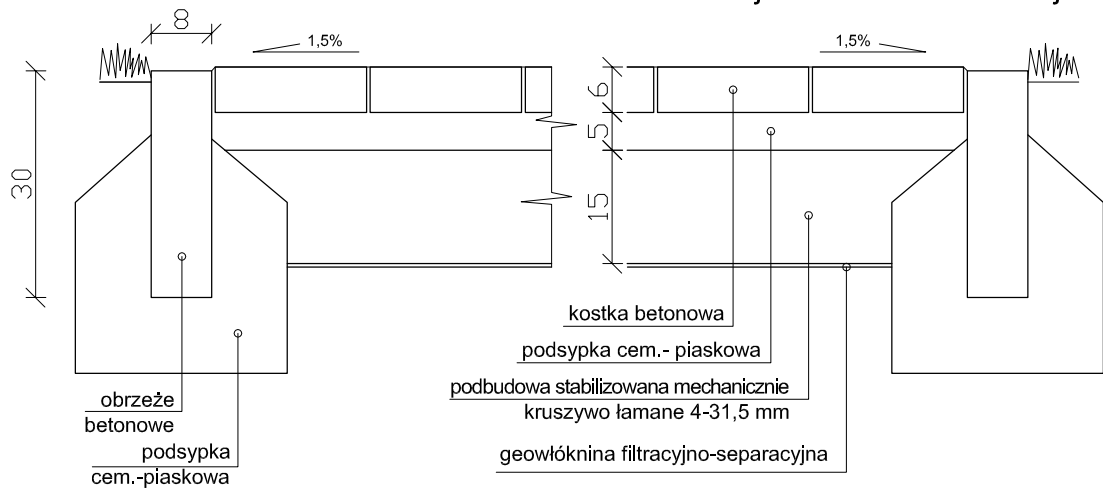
8

1,5%

1,5%

30

6

5

15

kostka betonowa

podsypka cem.- piaskowa

podbudowa stabilizowana mechanicznie
kruszywo łamane 4-31,5 mm

geowłóknina filtracyjno-separacyjna

obrzeże
betonowe

podsypka
cem.-piaskowa